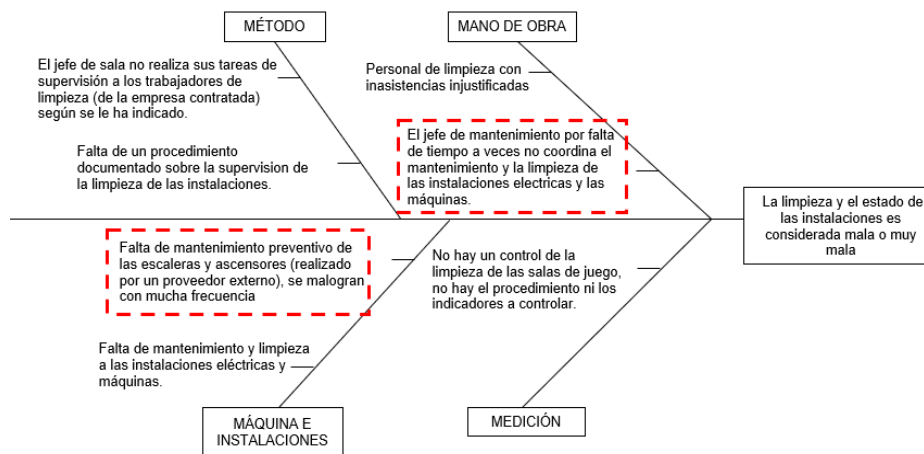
MÉTODO

MANO DE OBRA

El jefe de sala no realiza sus tareas de supervisión a los trabajadores de limpieza (de la empresa contratada) según se le ha indicado.

Falta de un procedimiento documentado sobre la supervision de la limpieza de las instalaciones.

Personal de limpieza con inasistencias injustificadas

El jefe de mantenimiento por falta de tiempo a veces no coordina el mantenimiento y la limpieza de las instalaciones electricas y las máquinas.

La limpieza y el estado de las instalaciones es considerada mala o muy mala

Falta de mantenimiento preventivo de las escaleras y ascensores (realizado por un proveedor externo), se malogran con mucha frecuencia

Falta de mantenimiento y limpieza a las instalaciones eléctricas y máquinas.

No hay un control de la limpieza de las salas de juego, no hay el procedimiento ni los indicadores a controlar.

MÁQUINA E INSTALACIONES

MEDICIÓN